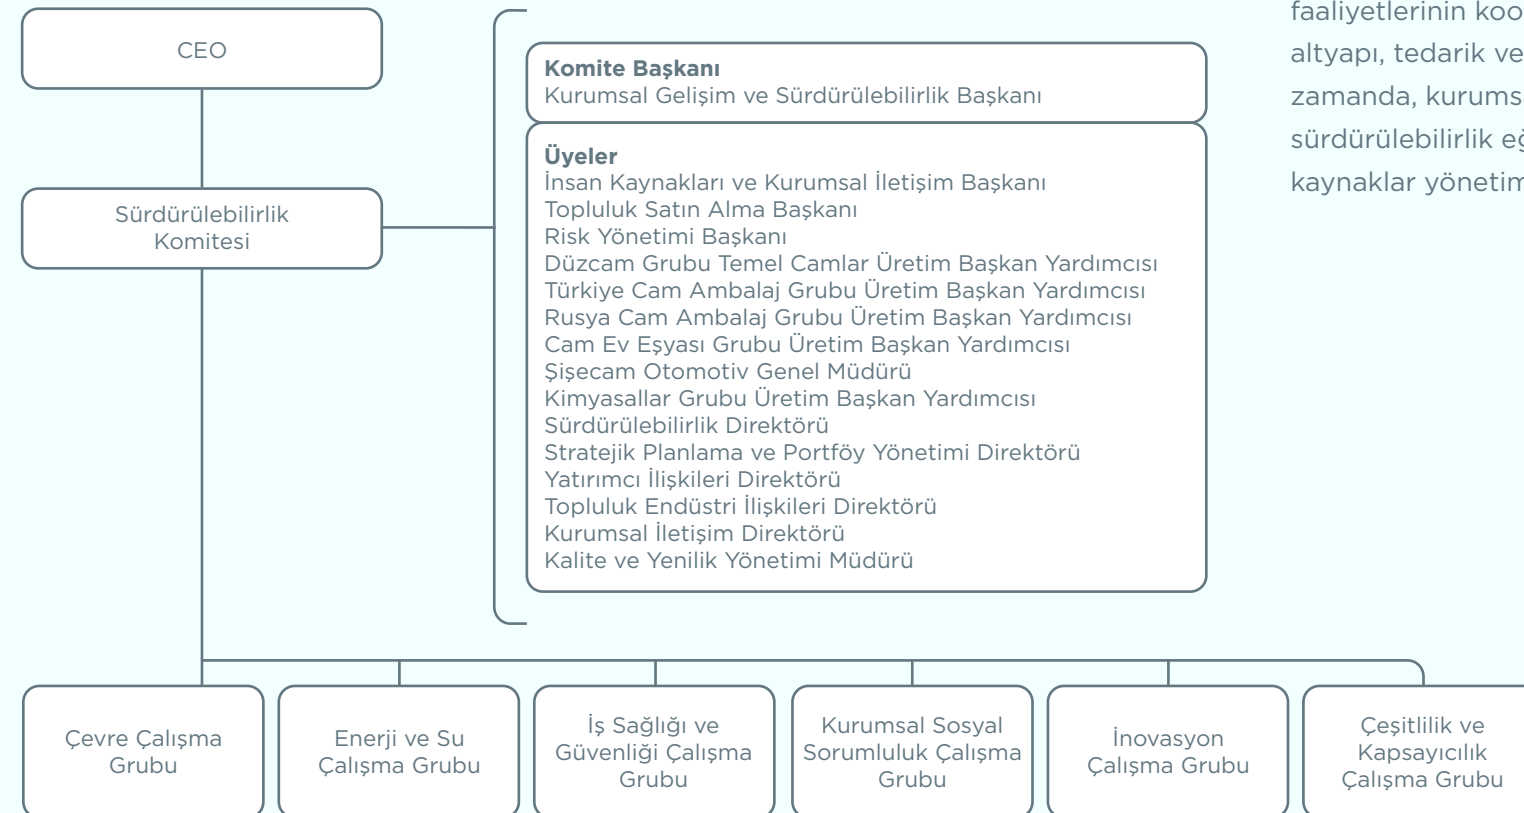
CEO

Sürdürülebilirlik Komitesi

**Komite Başkanı**
Kurumsal Gelişim ve Sürdürülebilirlik Başkanı

**Üyeler**
İnsan Kaynakları ve Kurumsal İletişim Başkanı
Topluluk Satın Alma Başkanı
Risk Yönetimi Başkanı
Düzcam Grubu Temel Camlar Üretim Başkan Yardımcısı
Türkiye Cam Ambalaj Grubu Üretim Başkan Yardımcısı
Rusya Cam Ambalaj Grubu Üretim Başkan Yardımcısı
Cam Ev Eşyası Grubu Üretim Başkan Yardımcısı
Şişecam Otomotiv Genel Müdürü
Kimyasallar Grubu Üretim Başkan Yardımcısı
Sürdürülebilirlik Direktörü
Stratejik Planlama ve Portföy Yönetimi Direktörü
Yatırımcı İlişkileri Direktörü
Topluluk Endüstri İlişkileri Direktörü
Kurumsal İletişim Direktörü
Kalite ve Yenilik Yönetimi Müdürü

faaliyetlerinin koo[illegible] altyapı, tedarik ve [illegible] zamanda, kurums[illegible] sürdürülebilirlik eğ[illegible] kaynaklar yönetim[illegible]

Çevre Çalışma Grubu

Enerji ve Su Çalışma Grubu

İş Sağlığı ve Güvenliği Çalışma Grubu

Kurumsal Sosyal Sorumluluk Çalışma Grubu

İnovasyon Çalışma Grubu

Çeşitlilik ve Kapsayıcılık Çalışma Grubu